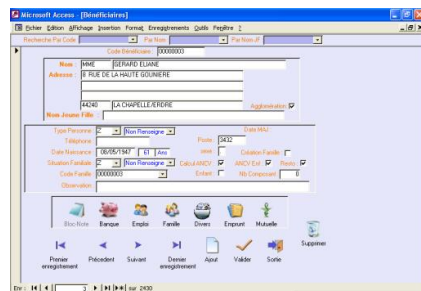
Microsoft Access - [Bénéficiaires]

Fichier Edition Affichage Insertion Format Enregistrements Outils Fenêtre ?

Recherche Par Code | Par Nom | Par Nom JF

Code Bénéficiaire 00000003

Nom MME GERARD ELIANE

Adresse 8 RUE DE LA HAUTE GOUNIERE

44240 LA CHAPELLE/ERDRE

Agglomération

Nom Jeune Fille

Type Personne 2 Non Renseigné

Date MAJ

Téléphone

Poste 3432

Date Naissance 06/05/1947 61 Ans

cesu

Cotisation Famille

Situation Familiale 2 Non Renseigné

Calcul ANCV

ANCV Ent

Revenu

Code Famille 00000003

Enfant

Nb Composant 0

Observation

Bloc-Note Banque Emploi Famille Divers Emprunt Mutuelle

Supprimer

Premier enregistrement Précédent Suivant Dernier enregistrement Ajout Valider Sortie

Enr : 3 sur 2430